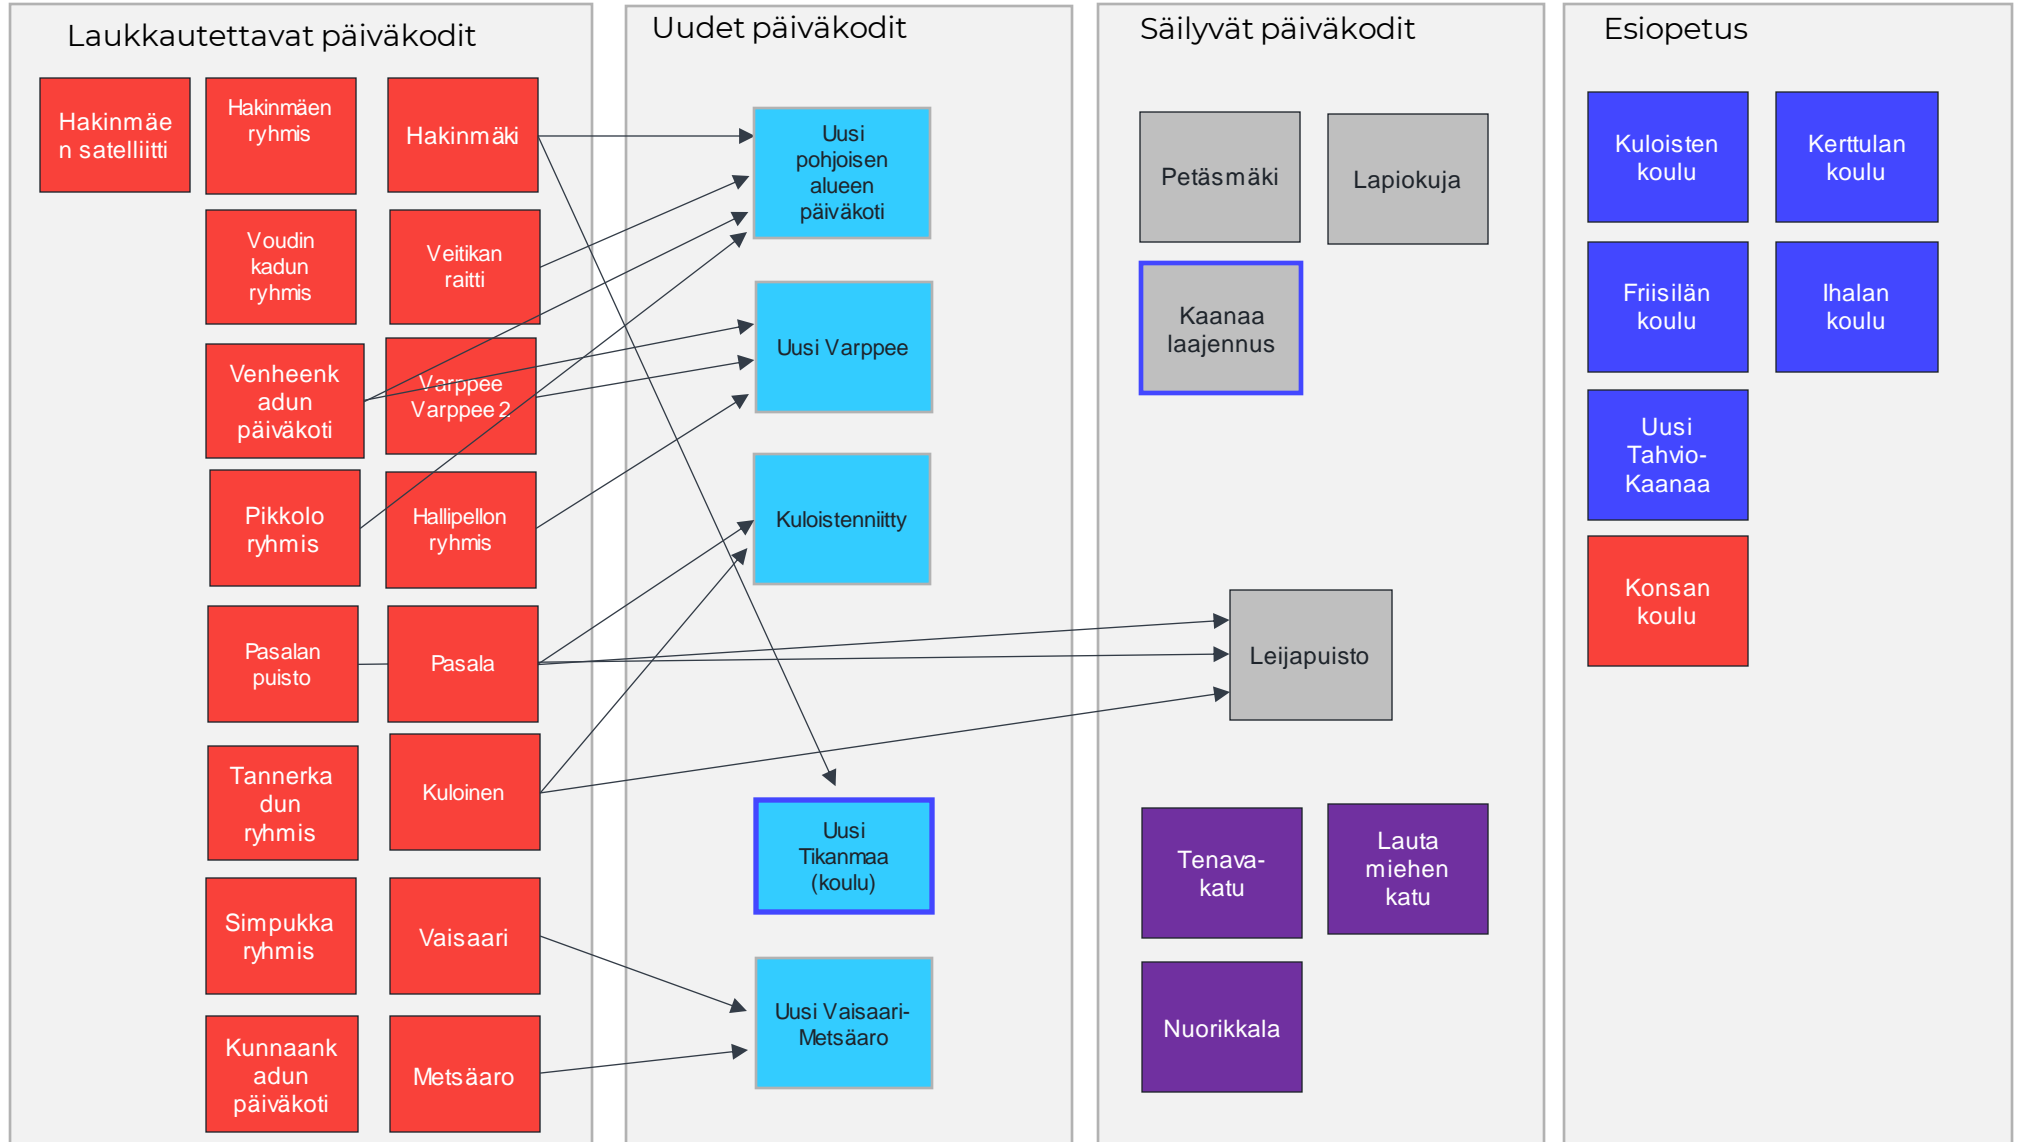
Laukkautettavat päiväkodit

Hakinmäen satelliitti

Hakinmäen ryhmis

Hakinmäki

Voudin kadun ryhmis

Veitikan raitti

Venheenkadun päiväkoti

Varppee Varppee 2

Pikkolo ryhmis

Hallipellon ryhmis

Pasalan puisto

Pasala

Tannerkadun ryhmis

Kuloinen

Simpukka ryhmis

Vaisaari

Kunnaankadun päiväkoti

Metsäaro

Uudet päiväkodit

Uusi pohjoisen alueen päiväkoti

Uusi Varppee

Kuloistenniitty

Uusi Tikanmaa (koulu)

Uusi Vaisaari-Metsäaro

Säilyvät päiväkodit

Petäsmäki

Lapiokuja

Kaanaa laajennus

Leijapuisto

Tenava-katu

Lauta miehen katu

Nuorikkala

Esiopetus

Kuloisten koulu

Kerttulan koulu

Friisilän koulu

Ihalan koulu

Uusi Tahvio-Kaanaa

Konsan koulu